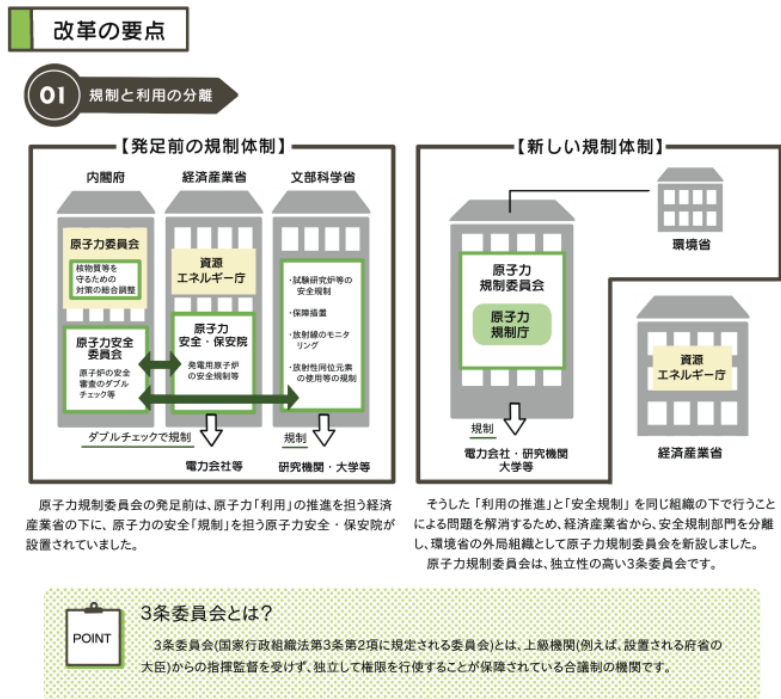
改革の要点

01 規制と利用の分離

【発足前の規制体制】

内閣府

経済産業省

文部科学省

原子力委員会

核物質等を守るための対策の総合調整

資源エネルギー庁

・試験研究炉等の安全規制

・保障措置

・放射線のモニタリング

・放射性同位元素の使用等の規制

原子力安全委員会

原子炉の安全審査のダブルチェック等

原子力安全・保安院

発電用原子炉の安全規制等

ダブルチェックで規制

規制

電力会社等

研究機関・大学等

【新しい規制体制】

環境省

原子力規制委員会

原子力規制庁

資源エネルギー庁

規制

電力会社・研究機関大学等

経済産業省

原子力規制委員会の発足前は、原子力「利用」の推進を担う経済産業省の下に、原子力の安全「規制」を担う原子力安全・保安院が設置されていました。

そうした「利用の推進」と「安全規制」を同じ組織の下で行うことによる問題を解消するため、経済産業省から、安全規制部門を分離し、環境省の外局組織として原子力規制委員会を新設しました。

原子力規制委員会は、独立性の高い3条委員会です。

POINT

3条委員会とは？

3条委員会(国家行政組織法第3条第2項に規定される委員会)とは、上級機関(例えば、設置される府省の大臣)からの指揮監督を受けず、独立して権限を行使することが保障されている合議制の機関です。